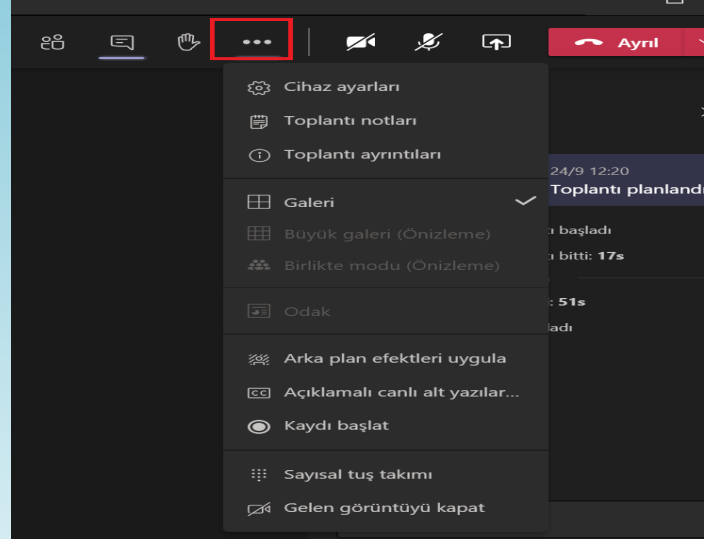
Ayrıl

Cihaz ayarları
Toplantı notları
Toplantı ayrıntıları

Galeri
Büyük galeri (Önizleme)
Birlikte modu (Önizleme)

Odak

Arka plan efektleri uygula
Açıklamalı canlı alt yazılar...
Kaydı başlat

Sayısal tuş takımı
Gelen görüntüyü kapat

24/9 12:20
Toplantı planlandı
u başladı
u bitti: 17s
: 51s
ladı